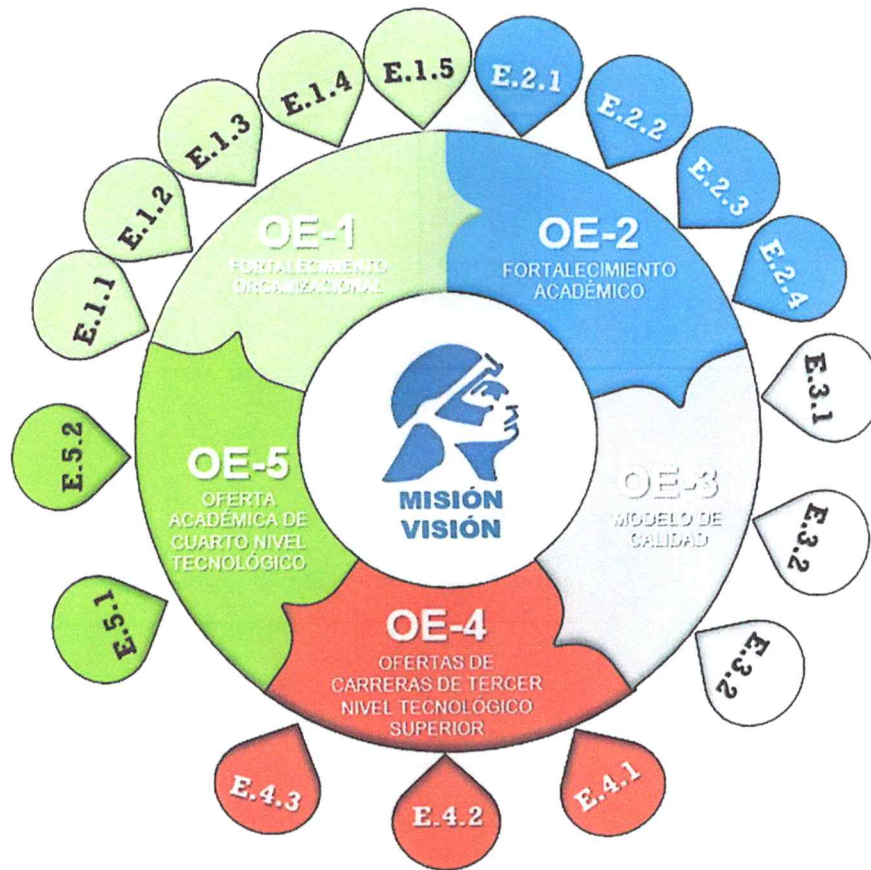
E.1.1

E.1.2

E.1.3

E.1.4

E.1.5

E.2.1

E.2.2

E.2.3

E.2.4

OE-1
FORTALECIMIENTO ORGANIZACIONAL

OE-2
FORTALECIMIENTO ACADÉMICO

E.3.1

E.3.2

E.3.2

OE-3
MODELO DE CALIDAD

MISIÓN
VISIÓN

E.5.2

OE-5
OFERTA ACADÉMICA DE CUARTO NIVEL TECNOLÓGICO

E.5.1

OE-4
OFERTAS DE CARRERAS DE TERCER NIVEL TECNOLÓGICO SUPERIOR

E.4.3

E.4.2

E.4.1